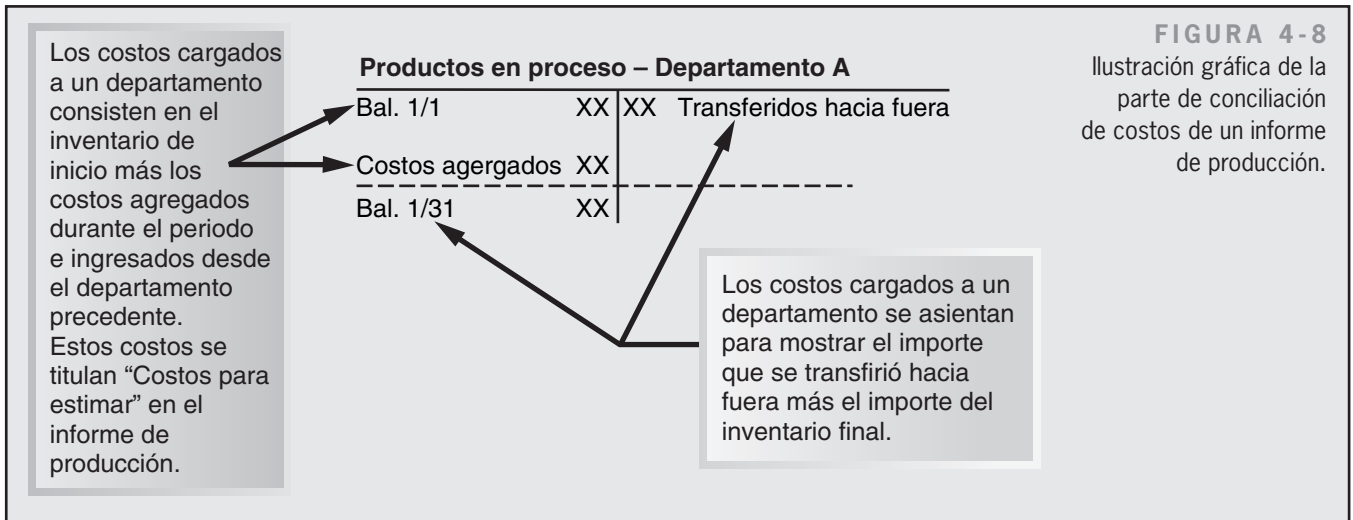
Los costos cargados a un departamento consisten en el inventario de inicio más los costos agregados durante el periodo e ingresados desde el departamento precedente. Estos costos se titulan "Costos para estimar" en el informe de producción.

**Productos en proceso – Departamento A**

| | | | |
|---|---|---|---|
| Bal. 1/1 | XX | XX | Transferidos hacia fuera |
| Costos agergados | XX | | |
| Bal. 1/31 | XX | | |

Los costos cargados a un departamento se asientan para mostrar el importe que se transfirió hacia fuera más el importe del inventario final.

FIGURA 4-8
Ilustración gráfica de la parte de conciliación de costos de un informe de producción.